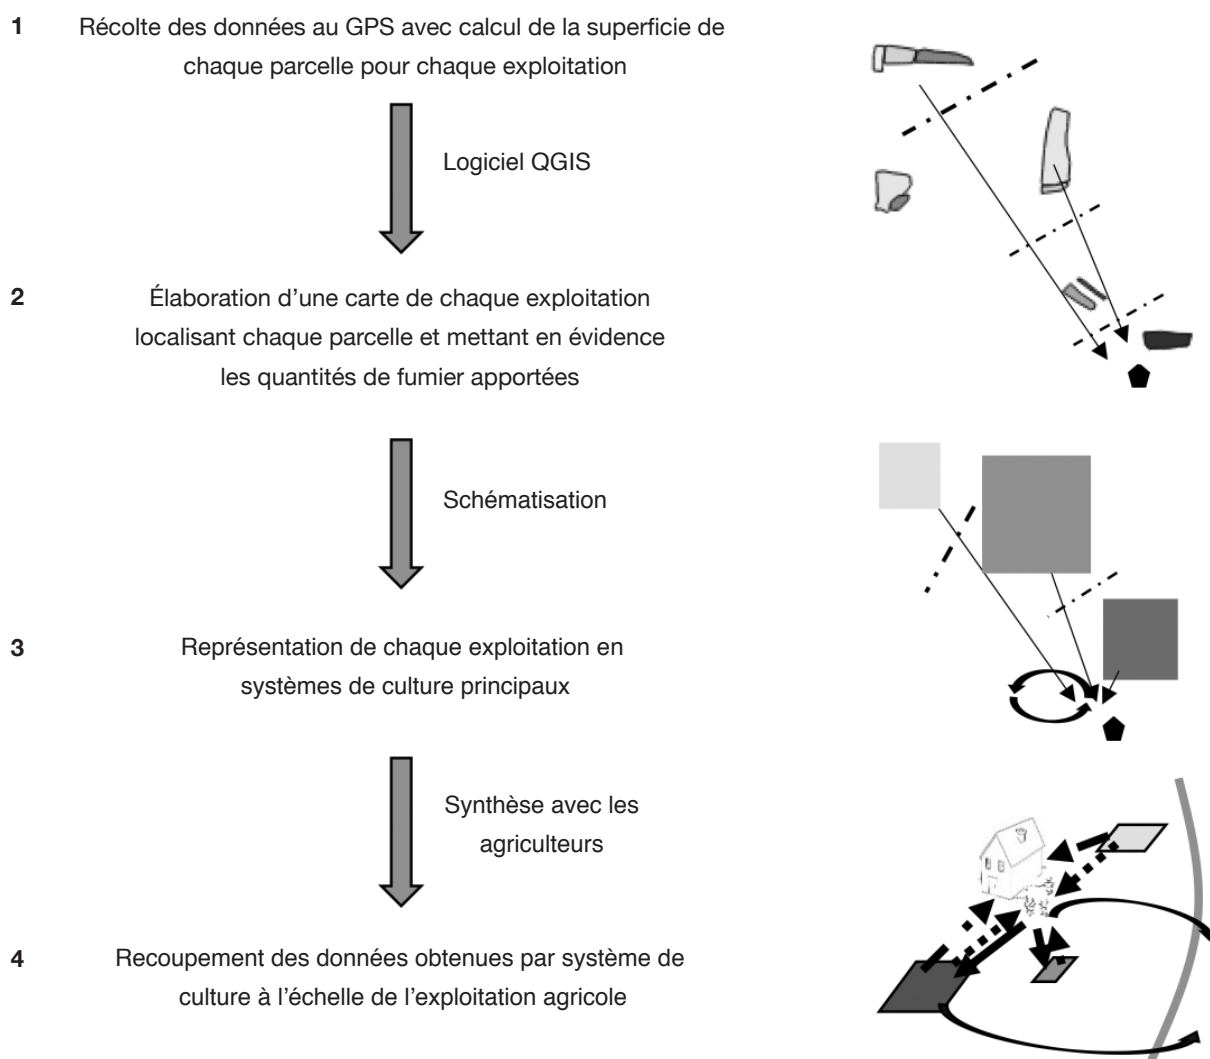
1 Récolte des données au GPS avec calcul de la superficie de chaque parcelle pour chaque exploitation

Logiciel QGIS

2 Élaboration d'une carte de chaque exploitation localisant chaque parcelle et mettant en évidence les quantités de fumier apportées

Schématisation

3 Représentation de chaque exploitation en systèmes de culture principaux

Synthèse avec les agriculteurs

4 Recoupement des données obtenues par système de culture à l'échelle de l'exploitation agricole